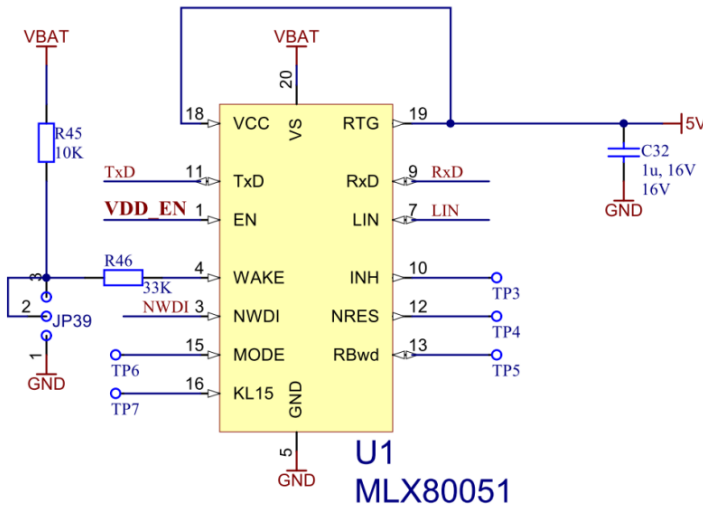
VBAT
VBAT
20
18 VCC VS RTG 19
5V
C32
1u, 16V
16V
GND
R45
10K
TxD 11 TxD RxD 9 RxD
VDD_EN 1 EN LIN 7 LIN
R46
3
33K
4 WAKE INH 10
TP3
2
JP39
NWDI 3 NWDI NRES 12
TP4
1
15 MODE RBwd 13
TP6
TP5
GND
16 KL15 GND
TP7
5
U1
GND
MLX80051